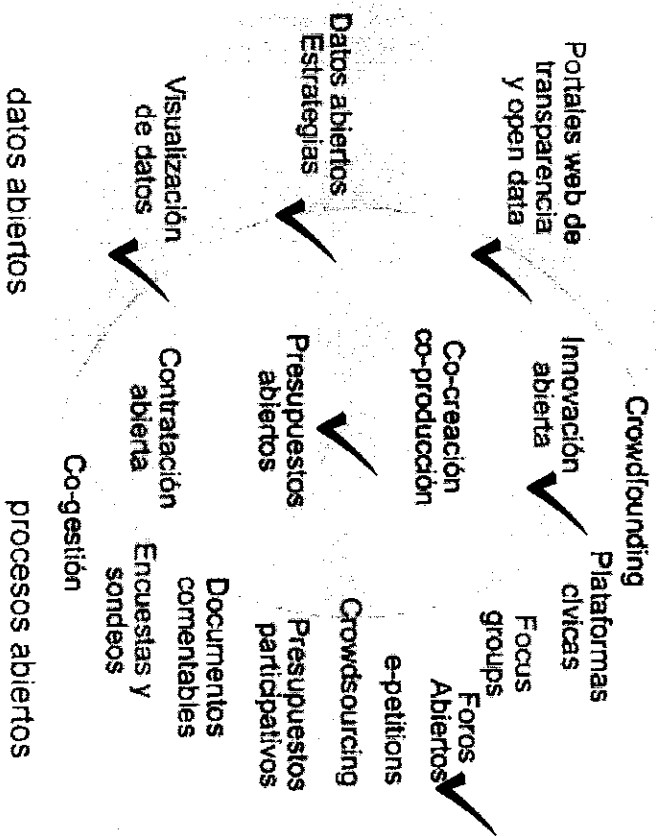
Portales web de transparencia y open data

Datos abiertos Estrategias

Visualización de datos

datos abiertos

Crowdfounding

Innovación abierta

Co-creación co-producción

Presupuestos abiertos

Contratación abierta

Co-gestión

Plataformas cívicas

Focus groups

Foros Abiertos

e-petitions

Crowdsourcing

Presupuestos participativos

Documentos comentables

Encuestas y sondeos

procesos abiertos